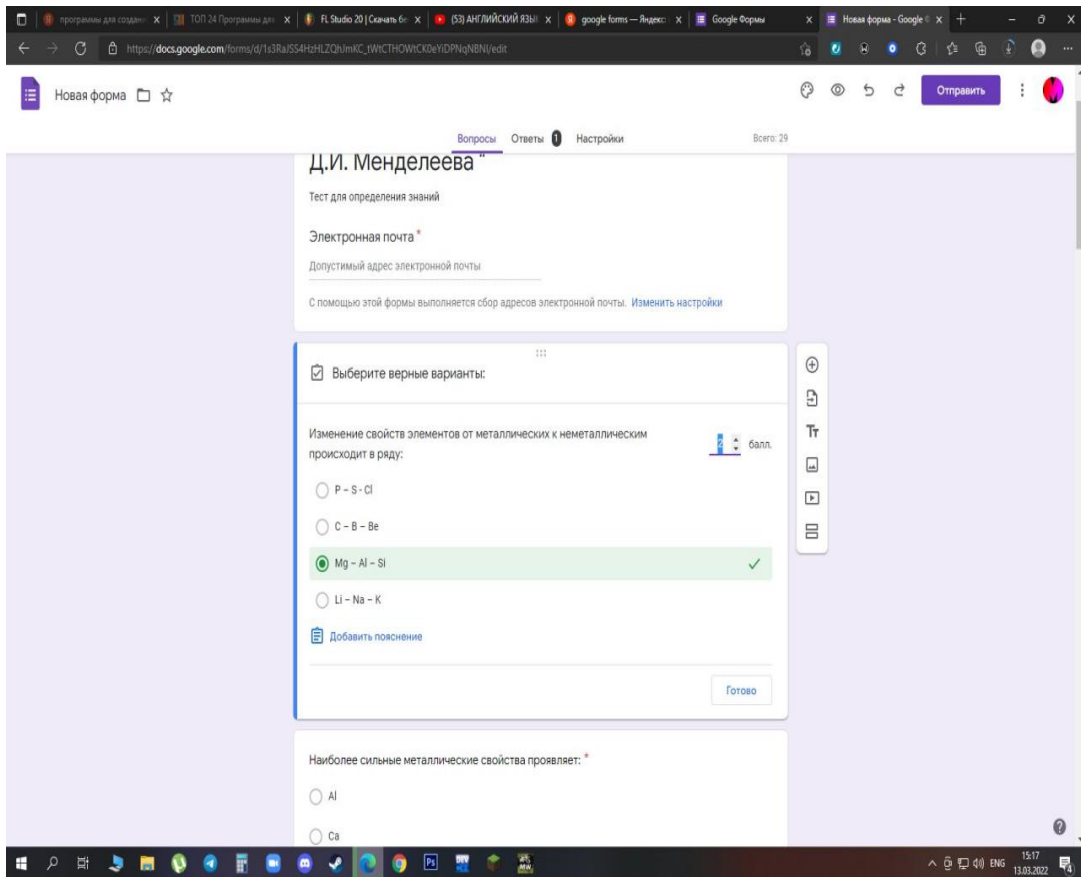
программы для создани | ТОП 24 Программы для | FL Studio 20 | Скачать бе | (53) АНГЛИЙСКИЙ ЯЗЫ | google forms — Яндекс | Google Формы | Новая форма - Google

https://docs.google.com/forms/d/1s3RaISS4HzHLZQhJmKC_tWtCTHOWtCK0eYiDPNqNBNI/edit

Новая форма

Отправить

Вопросы Ответы 1 Настройки

Всего: 29

Д.И. Менделеева "

Тест для определения знаний

Электронная почта *

Допустимый адрес электронной почты

С помощью этой формы выполняется сбор адресов электронной почты. Изменить настройки

Выберите верные варианты:

Изменение свойств элементов от металлических к неметаллическим происходит в ряду:

2 балл.

P – S – Cl

C – B – Be

Mg – Al – Si

Li – Na – K

Добавить пояснение

Готово

Наиболее сильные металлические свойства проявляет: *

Al

Ca

ENG 15:17 13.03.2022